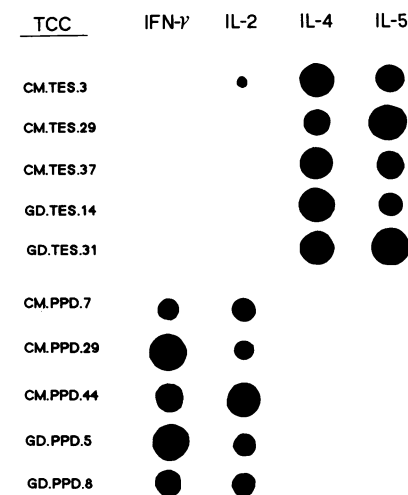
| TCC | IFN-$\gamma$ | IL-2 | IL-4 | IL-5 |
|---|---|---|---|---|
| CM.TES.3 | | | | |
| CM.TES.29 | | | | |
| CM.TES.37 | | | | |
| GD.TES.14 | | | | |
| GD.TES.31 | | | | |
| CM.PPD.7 | | | | |
| CM.PPD.29 | | | | |
| CM.PPD.44 | | | | |
| GD.PPD.5 | | | | |
| GD.PPD.8 | | | | |